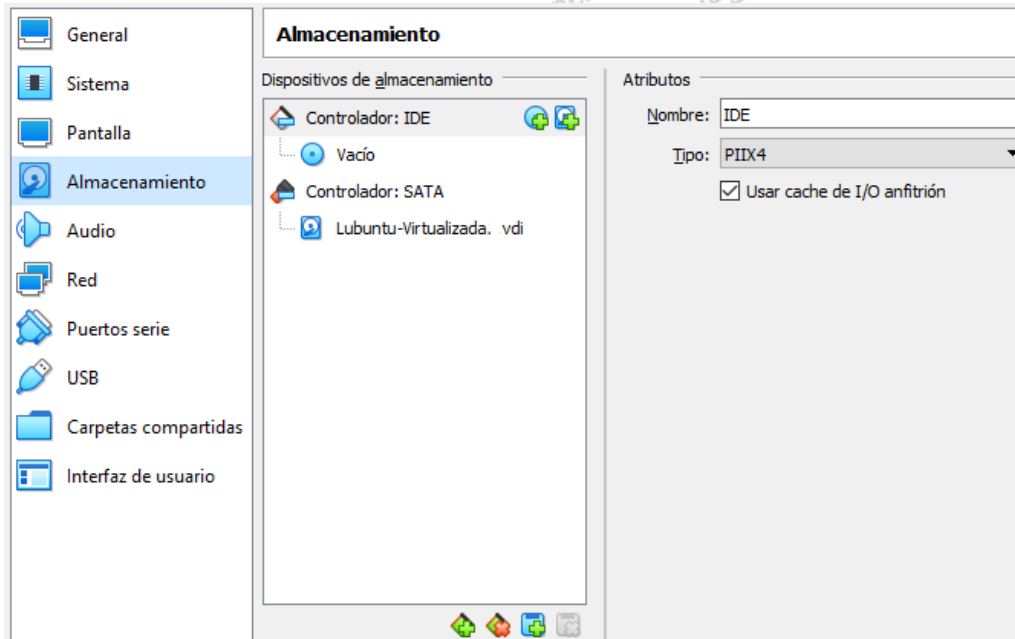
General
Sistema
Pantalla
Almacenamiento
Audio
Red
Puertos serie
USB
Carpetas compartidas
Interfaz de usuario

Almacenamiento

Dispositivos de almacenamiento

Controlador: IDE
Vacío
Controlador: SATA
Lubuntu-Virtualizada. vdi

Atributos

Nombre: IDE
Tipo: PIIX4
Usar cache de I/O anfitrión